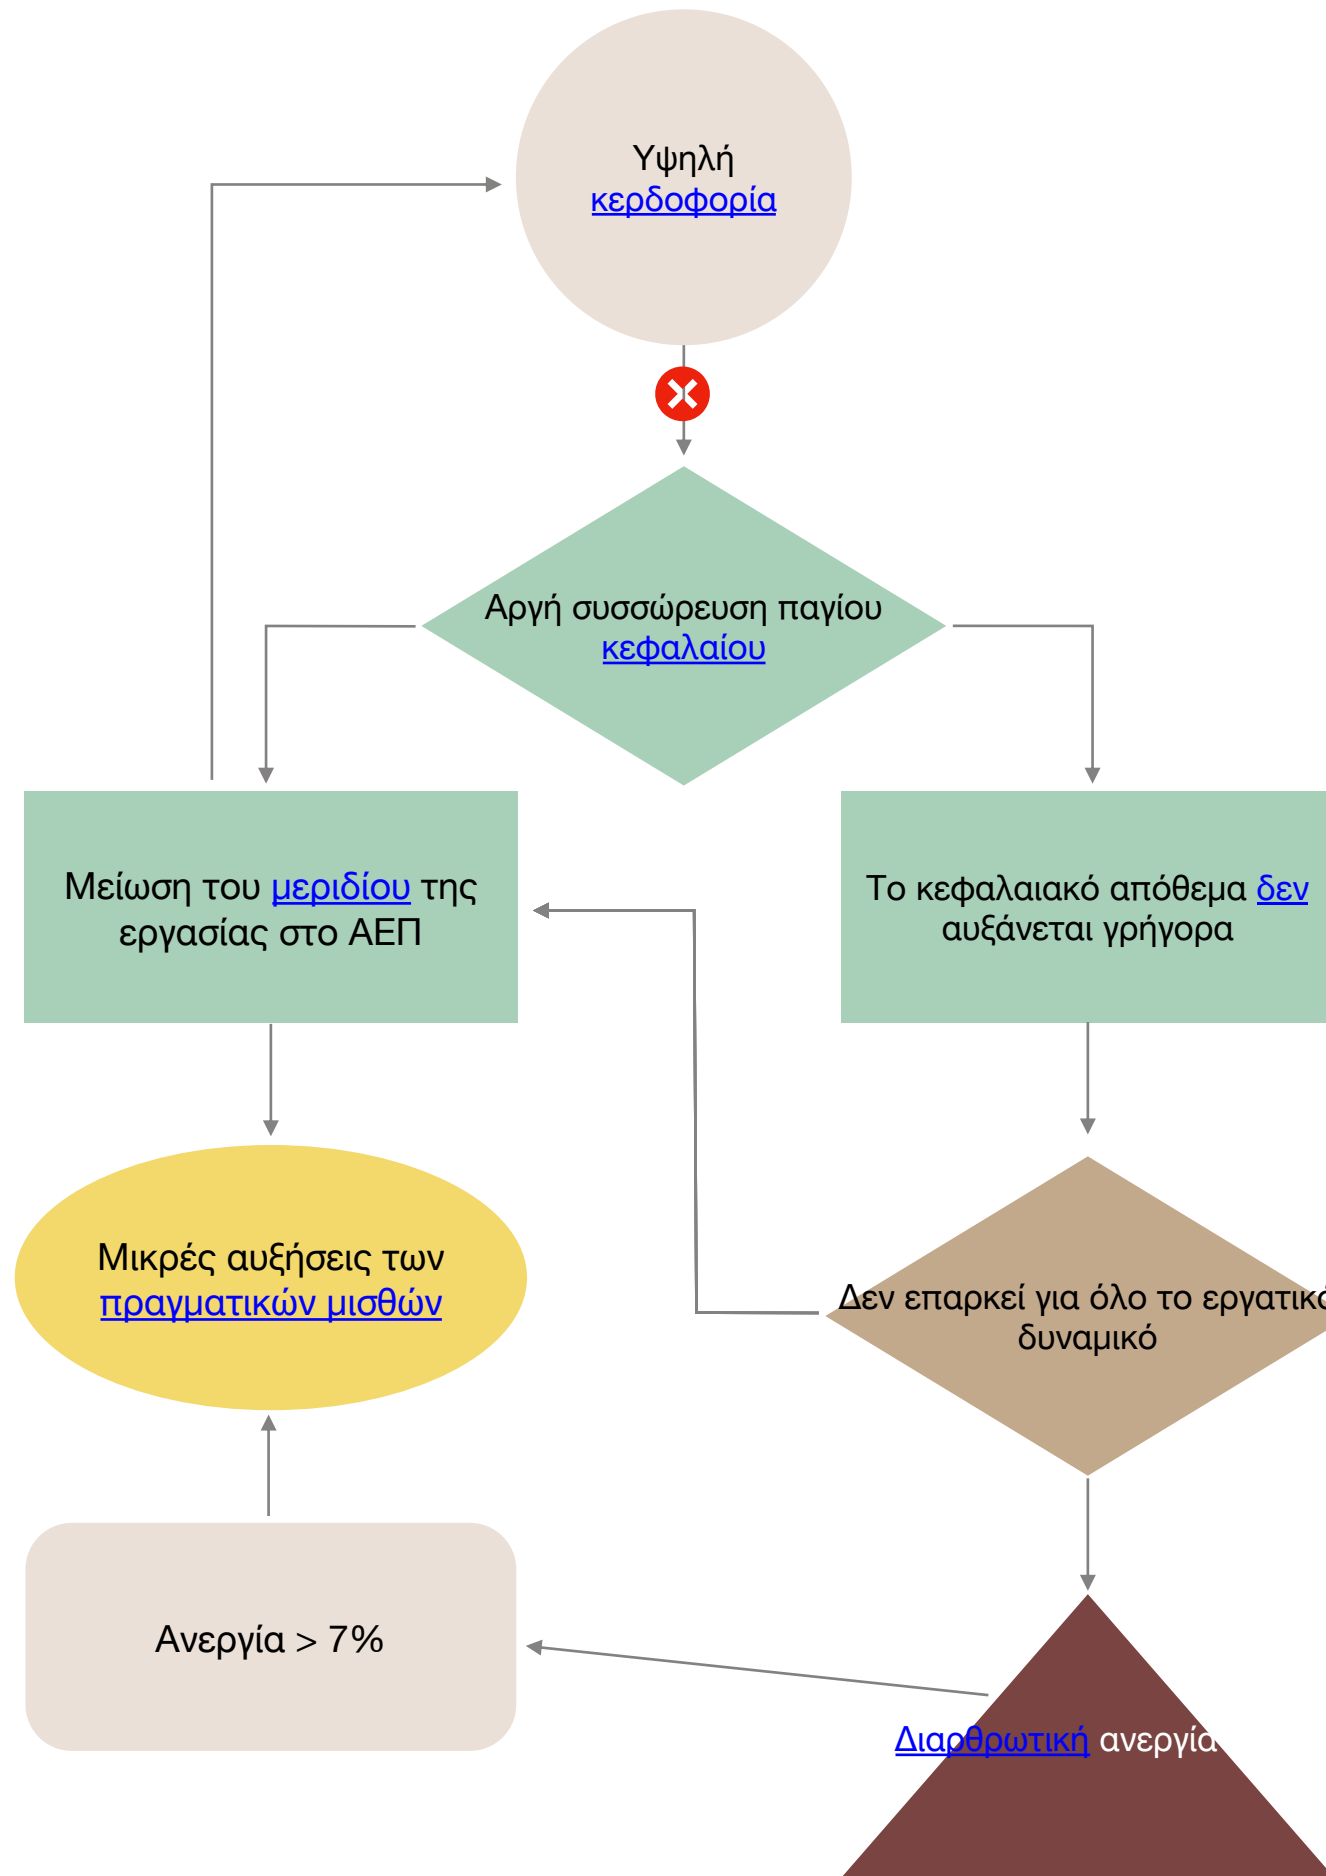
Υψηλή κερδοφορία

Αργή συσσώρευση παγίου κεφαλαίου

Μείωση του μεριδίου της εργασίας στο ΑΕΠ

Το κεφαλαιακό απόθεμα δεν αυξάνεται γρήγορα

Μικρές αυξήσεις των πραγματικών μισθών

Δεν επαρκεί για όλο το εργατικ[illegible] δυναμικό

Ανεργία > 7%

Διαρθρωτική ανεργία